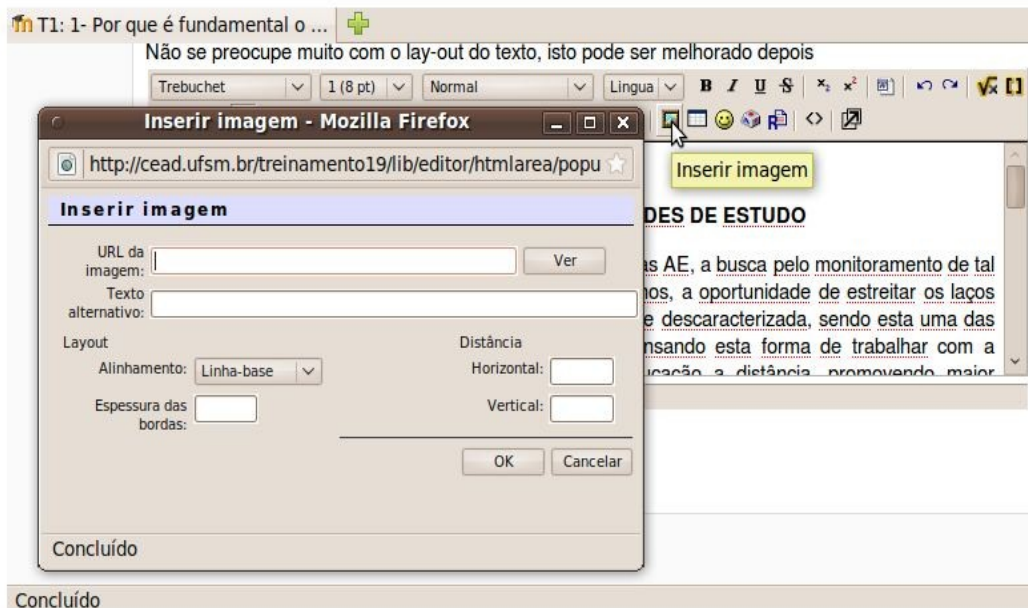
T1: 1- Por que é fundamental o ...

Não se preocupe muito com o lay-out do texto, isto pode ser melhorado depois

Trebuchet | 1 (8 pt) | Normal | Lingua | B I U S | $x_2$ $x^2$

Inserir imagem - Mozilla Firefox

http://cead.ufsm.br/treinamento19/lib/editor/htmlarea/popu

Inserir imagem

URL da imagem: Ver

Texto alternativo:

Layout

Alinhamento: Linha-base

Espessura das bordas:

Distância

Horizontal:

Vertical:

OK Cancelar

Concluído

Inserir imagem

DES DE ESTUDO

as AE, a busca pelo monitoramento de tal nos, a oportunidade de estreitar os laços e descaracterizada, sendo esta uma das nsando esta forma de trabalhar com a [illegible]

Concluído